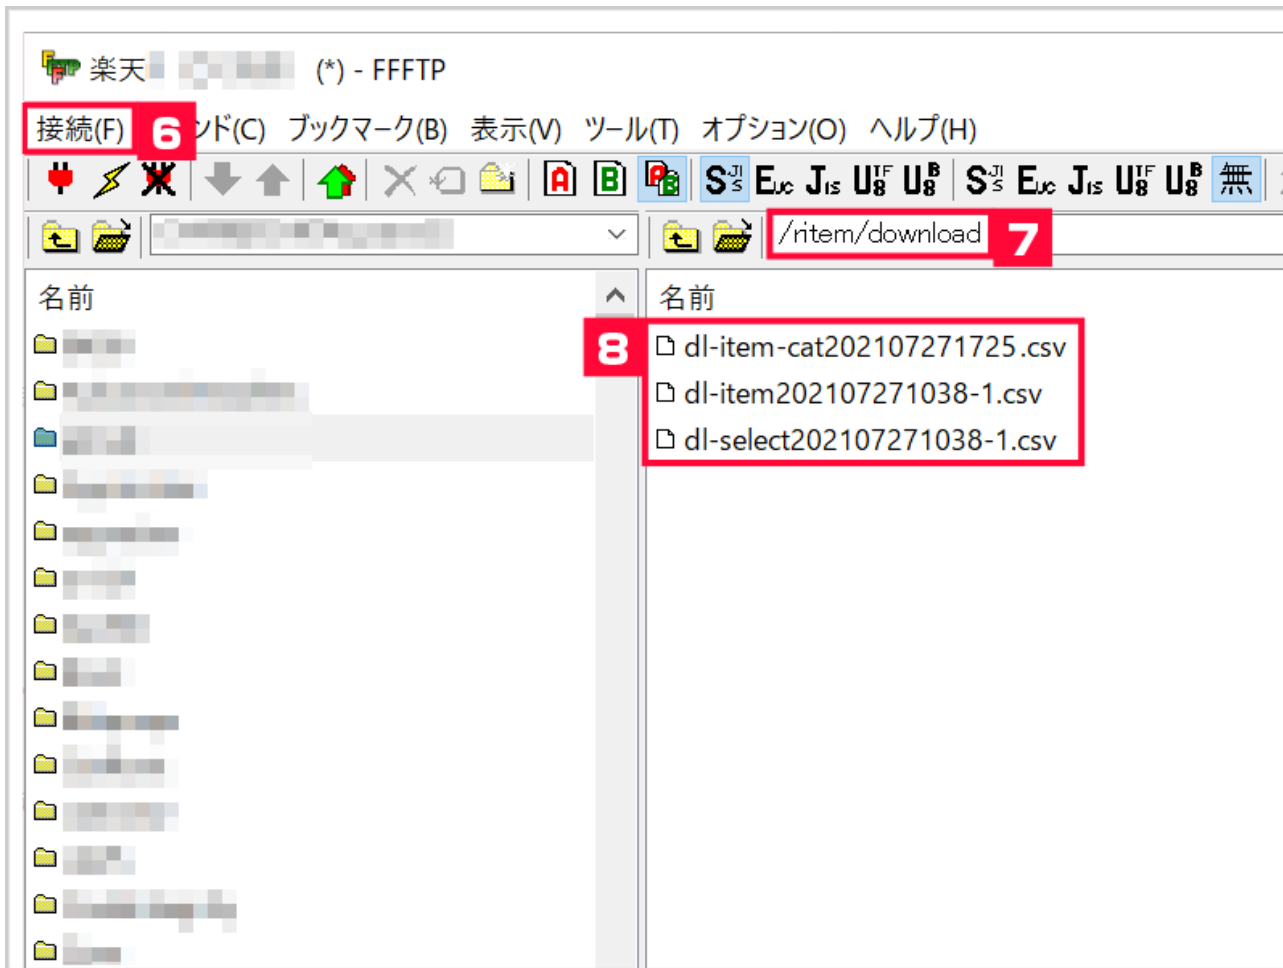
楽天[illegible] (*) - FFFTP

接続(F) 6 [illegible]ンド(C) ブックマーク(B) 表示(V) ツール(T) オプション(O) ヘルプ(H)

A B S E J U U S E J U U 無

/ritem/download 7

名前

名前

8

dl-item-cat202107271725.csv

dl-item202107271038-1.csv

dl-select202107271038-1.csv